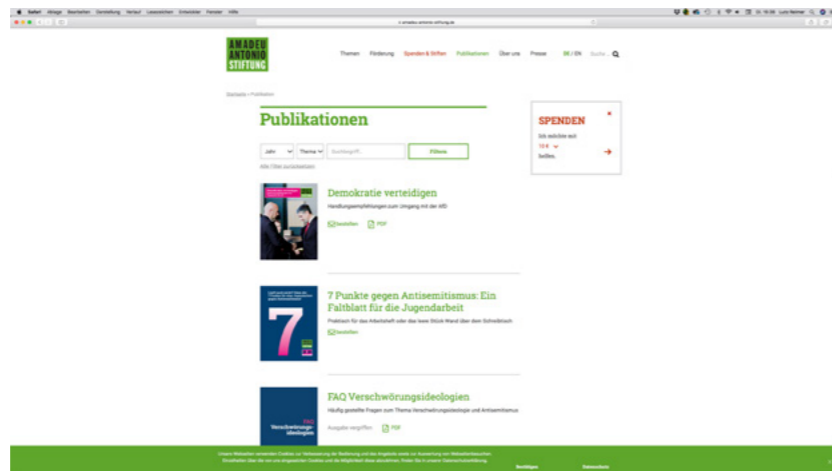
Safari Ablage Bearbeiten Darstellung Verlauf Lesezeichen Entwickler Fenster Hilfe

amadeu-antonio-stiftung.de

AMADEU ANTONIO STIFTUNG

Themen Förderung Spenden & Stiften Publikationen Über uns Presse DE / EN Suche

Startseite > Publikation

Publikationen

Jahr Thema Suchbegriff... Filtern

Alle Filter zurücksetzen

SPENDEN

Ich möchte mit
10 €
helfen.

Demokratie verteidigen

Handlungsempfehlungen zum Umgang mit der AfD

Bestellen PDF

7 Punkte gegen Antisemitismus: Ein Faltblatt für die Jugendarbeit

Praktisch für das Arbeitsheft oder das leere Stück Wand über dem Schreibtisch

Bestellen

FAQ Verschwörungsideologien

Häufig gestellte Fragen zum Thema Verschwörungsideologien und Antisemitismus

Ausgabe vergriffen PDF

FAQ Verschwörungsideologien

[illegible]

Bestätigen Datenschutz